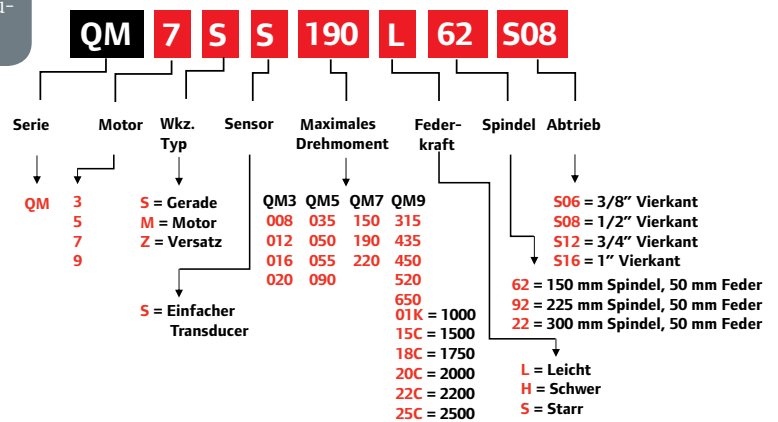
1–

QM 7 S S 190 L 62 S08

Serie

QM

Motor

3
5
7
9

Wkz. Typ

S = Gerade
M = Motor
Z = Versatz

Sensor

S = Einfacher Transducer

Maximales Drehmoment

| QM3 | QM5 | QM7 | QM9 |
|---|---|---|---|
| 008 | 035 | 150 | 315 |
| 012 | 050 | 190 | 435 |
| 016 | 055 | 220 | 450 |
| 020 | 090 | | 520 |
| | | | 650 |

01K = 1000
15C = 1500
18C = 1750
20C = 2000
22C = 2200
25C = 2500

Federkraft

L = Leicht
H = Schwer
S = Starr

Spindel

62 = 150 mm Spindel, 50 mm Feder
92 = 225 mm Spindel, 50 mm Feder
22 = 300 mm Spindel, 50 mm Feder

Abtrieb

S06 = 3/8” Vierkant
S08 = 1/2” Vierkant
S12 = 3/4” Vierkant
S16 = 1” Vierkant